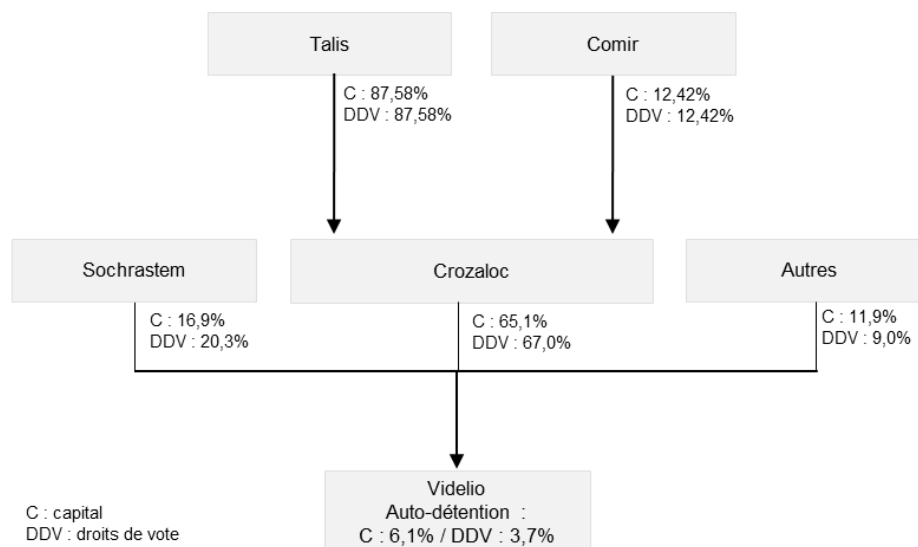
Talis

Comir

C : 87,58%
DDV : 87,58%

C : 12,42%
DDV : 12,42%

Sochrastem

Crozaloc

Autres

C : 16,9%
DDV : 20,3%

C : 65,1%
DDV : 67,0%

C : 11,9%
DDV : 9,0%

Videlio
Auto-détention :
C : 6,1% / DDV : 3,7%

C : capital
DDV : droits de vote